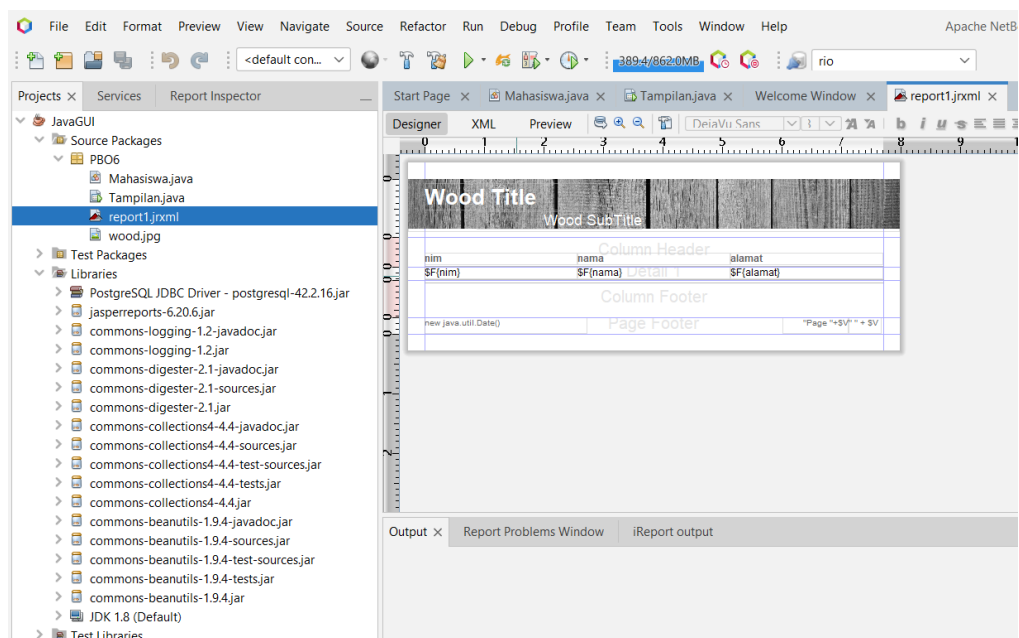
File Edit Format Preview View Navigate Source Refactor Run Debug Profile Team Tools Window Help Apache NetB

<default con... 389.4/862.0MB rio

Projects × Services Report Inspector

JavaGUI
Source Packages
PBO6
Mahasiswa.java
Tampilan.java
report1.jrxml
wood.jpg
Test Packages
Libraries
PostgreSQL JDBC Driver - postgresql-42.2.16.jar
jasperreports-6.20.6.jar
commons-logging-1.2-javadoc.jar
commons-logging-1.2.jar
commons-digester-2.1-javadoc.jar
commons-digester-2.1-sources.jar
commons-digester-2.1.jar
commons-collections4-4.4-javadoc.jar
commons-collections4-4.4-sources.jar
commons-collections4-4.4-test-sources.jar
commons-collections4-4.4-tests.jar
commons-collections4-4.4.jar
commons-beanutils-1.9.4-javadoc.jar
commons-beanutils-1.9.4-sources.jar
commons-beanutils-1.9.4-test-sources.jar
commons-beanutils-1.9.4-tests.jar
commons-beanutils-1.9.4.jar
JDK 1.8 (Default)
Test Libraries

Start Page × Mahasiswa.java × Tampilan.java × Welcome Window × report1.jrxml ×

Designer XML Preview DejaVu Sans

Wood Title
Wood SubTitle
Column Header
nim nama alamat
$F{nim} $F{nama} Detail 1 $F{alamat}
Column Footer
new java.util.Date() Page Footer "Page "+$V" " + $V

Output × Report Problems Window iReport output